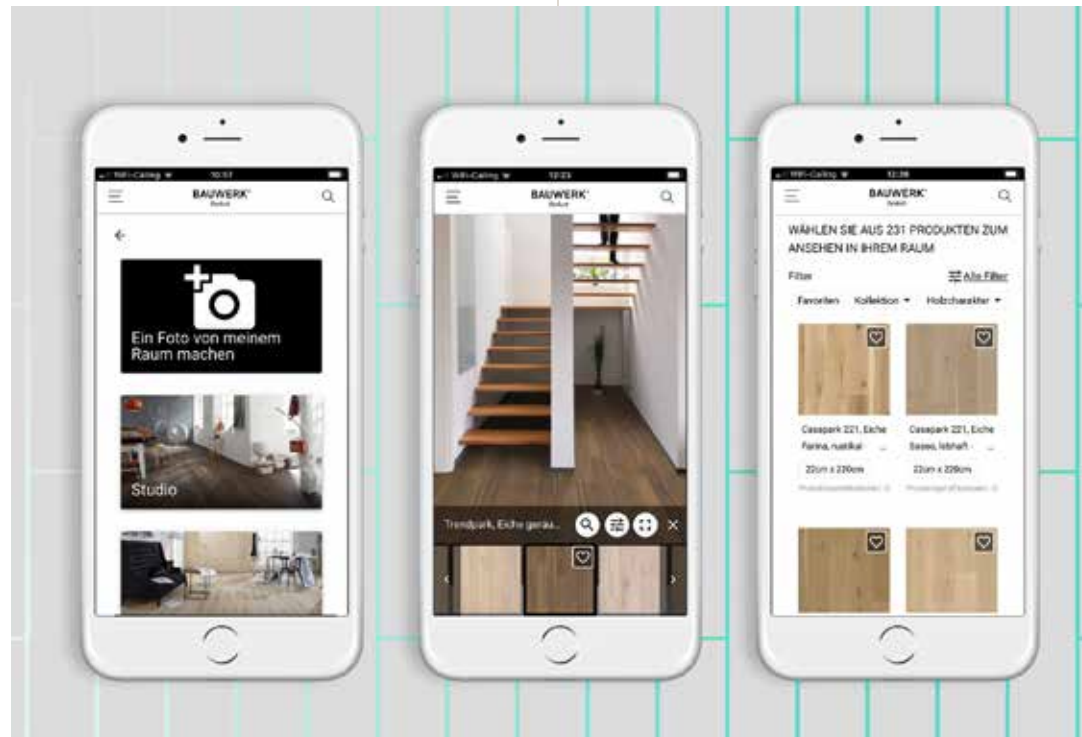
WiFi-Calling 10:57

BAUWERK

Ein Foto von meinem Raum machen

Studio

WiFi-Calling 12:23

BAUWERK

Trendpark, Eiche grau...

WiFi-Calling 12:28

BAUWERK

WÄHLEN SIE AUS 231 PRODUKTEN ZUM ANSEHEN IN IHREM RAUM

Filter

Alle Filter

Favoriten Kollektion Holzcharakter

Casapark 221, Eiche Farina, rustikal ...

22cm x 220cm

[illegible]

Casapark 221, Eiche Sasso, lebhaft ...

22cm x 220cm

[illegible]